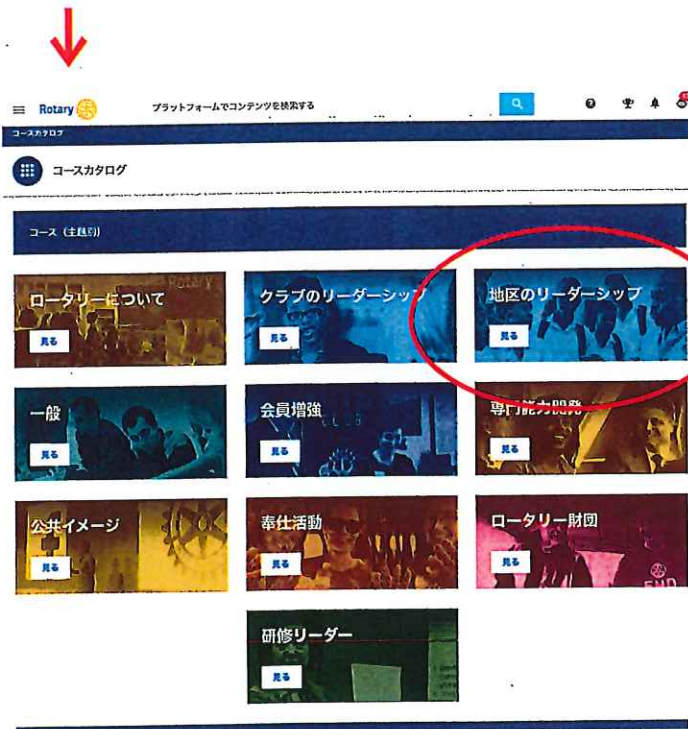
Rotary

プラットフォームでコンテンツを検索する

コースカタログ

コースカタログ

コース（主題別）

ロータリーについて
見る

クラブのリーダーシップ
見る

地区のリーダーシップ
見る

一般
見る

会員増強
見る

専門能力開発
見る

公共イメージ
見る

奉仕活動
見る

ロータリー財団
見る

研修リーダー
見る